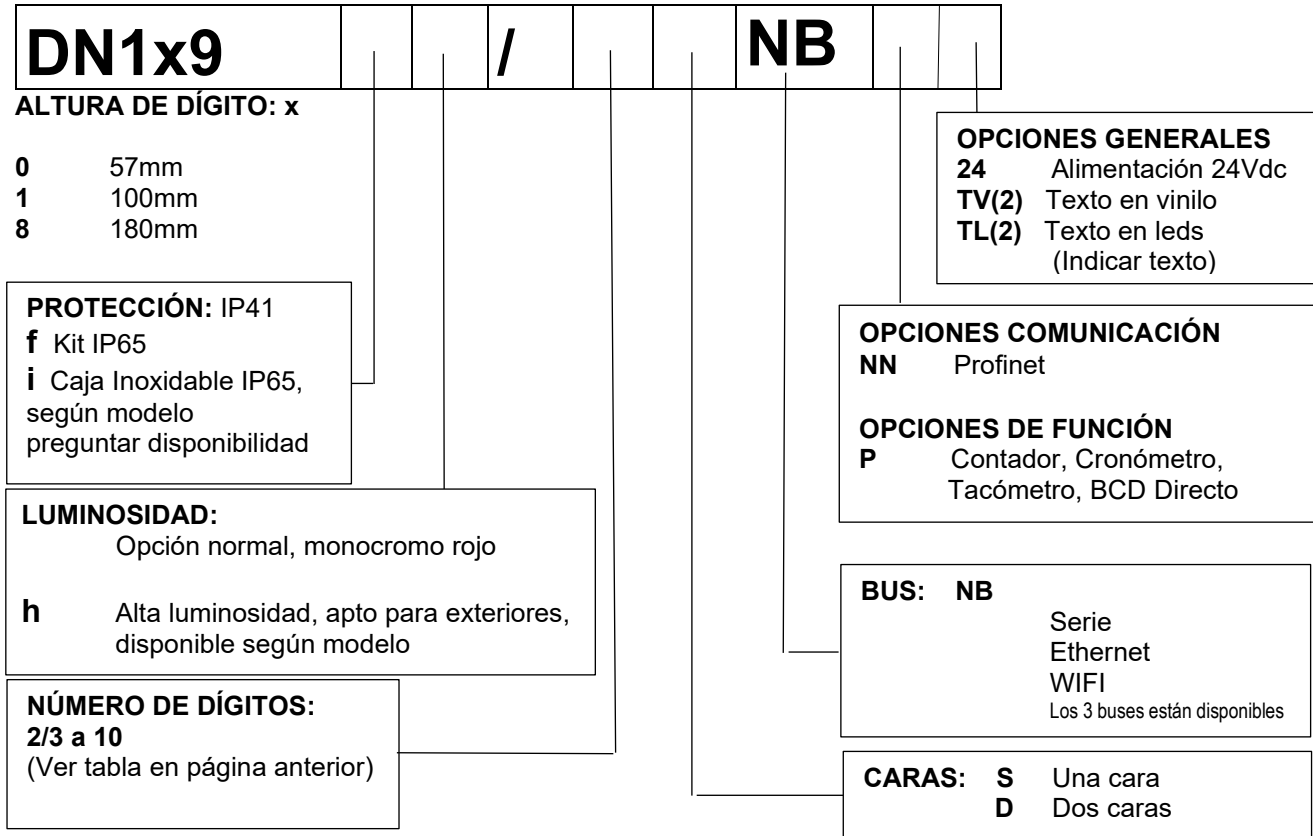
DN1x9 / NB

ALTURA DE DÍGITO: x

**0** 57mm
**1** 100mm
**8** 180mm

OPCIONES GENERALES
**24** Alimentación 24Vdc
**TV(2)** Texto en vinilo
**TL(2)** Texto en leds (Indicar texto)

PROTECCIÓN: IP41
**f** Kit IP65
**i** Caja Inoxidable IP65, según modelo preguntar disponibilidad

OPCIONES COMUNICACIÓN
**NN** Profinet

OPCIONES DE FUNCIÓN
**P** Contador, Cronómetro, Tacómetro, BCD Directo

LUMINOSIDAD:
Opción normal, monocromo rojo

**h** Alta luminosidad, apto para exteriores, disponible según modelo

BUS: NB
Serie
Ethernet
WIFI
Los 3 buses están disponibles

NÚMERO DE DÍGITOS:
2/3 a 10
(Ver tabla en página anterior)

CARAS: **S** Una cara
**D** Dos caras